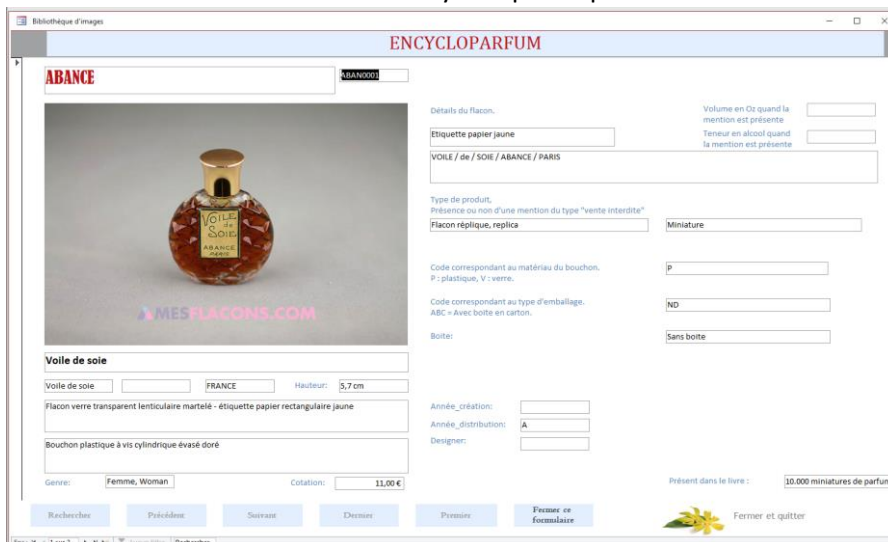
Bibliothèque d'images

ENCYCLOPARFUM

ABANCE

ABAN0001

VOILE de SOIE ABANCE PARIS

MESFLACONS.COM

Voile de soie

Voile de soie

FRANCE

Hauteur:

5,7 cm

Flacon verre transparent lenticulaire martelé - étiquette papier rectangulaire jaune

Bouchon plastique à vis cylindrique évasé doré

Genre:

Femme, Woman

Cotation:

11,00 €

Détails du flacon.

Etiquette papier jaune

Volume en Oz quand la mention est présente

Teneur en alcool quand la mention est présente

VOILE / de / SOIE / ABANCE / PARIS

Type de produit,
Présence ou non d'une mention du type "vente interdite"

Flacon réplique, replica

Miniature

Code correspondant au matériau du bouchon.
P : plastique, V : verre.

P

Code correspondant au type d'emballage.
ABC = Avec boite en carton.

ND

Boite:

Sans boite

Année_création:

Année_distribution:

A

Designer:

Présent dans le livre :

10.000 miniatures de parfum

Rechercher

Précédent

Suivant

Dernier

Premier

Fermer ce formulaire

Fermer et quitter

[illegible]